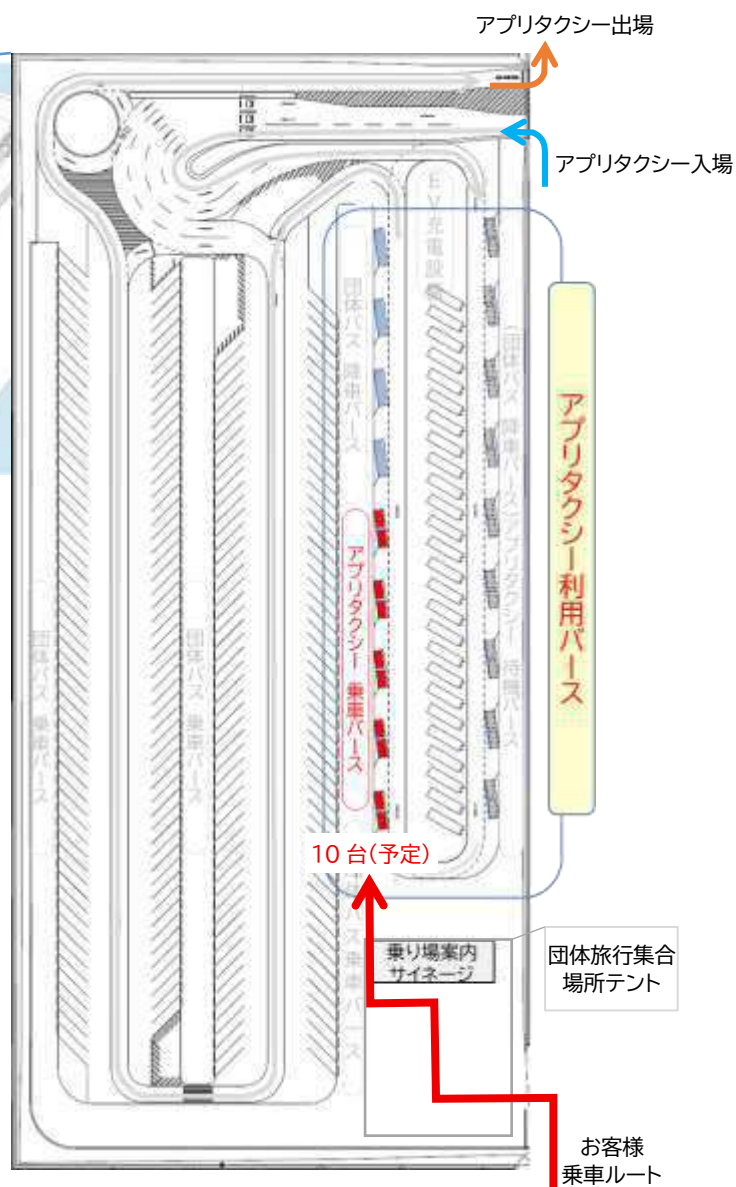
アプリタクシー出場

アプリタクシー入場

EV充電設備

団体バス降車バース

アプリタクシー乗車バース

(団体バス降車バース)アプリタクシー待機バース

アプリタクシー利用バース

団体バス乗車バース

団体バス乗車バース

10 台(予定)

バス乗車バース

乗り場案内サイネージ

団体旅行集合場所テント

お客様乗車ルート